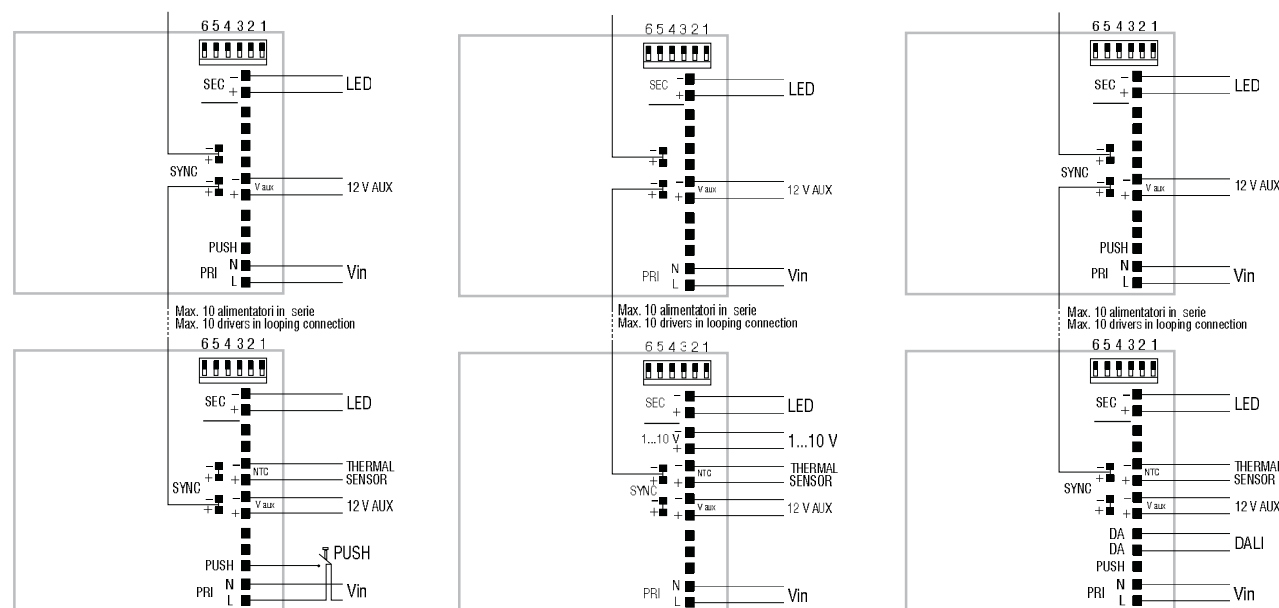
6 5 4 3 2 1
SEC – +
LED
SYNC – + – +
– + V aux
12 V AUX
PUSH
PRI N L
Vin

Max. 10 alimentatori in serie
Max. 10 drivers in looping connection

6 5 4 3 2 1
SEC – +
LED
– + – +
– + V aux
12 V AUX
PRI N L
Vin

Max. 10 alimentatori in serie
Max. 10 drivers in looping connection

6 5 4 3 2 1
SEC – +
LED
SYNC – + – +
– + V aux
12 V AUX
PUSH
PRI N L
Vin

Max. 10 alimentatori in serie
Max. 10 drivers in looping connection

6 5 4 3 2 1
SEC – +
LED
SYNC – + – +
– + NTC
THERMAL SENSOR
– + V aux
12 V AUX
PUSH
PUSH
PRI N L
Vin

6 5 4 3 2 1
SEC – +
LED
1...10 V – +
1...10 V
SYNC – + – +
– + NTC
THERMAL SENSOR
– + V aux
12 V AUX
PRI N L
Vin

6 5 4 3 2 1
SEC – +
LED
SYNC – + – +
– + NTC
THERMAL SENSOR
– + V aux
12 V AUX
DA DA
DALI
PUSH
PRI N L
Vin